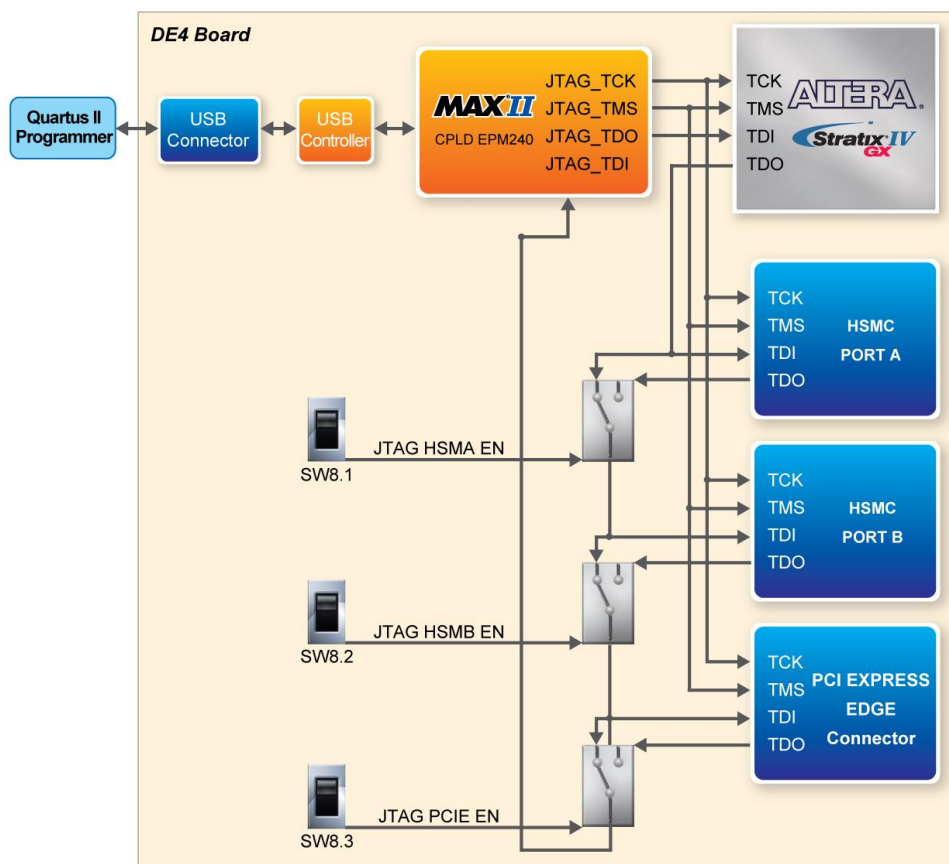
DE4 Board

Quartus II Programmer

USB Connector

USB Controller

MAX II
CPLD EPM240

JTAG_TCK
JTAG_TMS
JTAG_TDO
JTAG_TDI

TCK
TMS
TDI
TDO

ALTERA
Stratix IV GX

TCK
TMS
TDI
TDO
HSMC PORT A

JTAG HSMA EN
SW8.1

TCK
TMS
TDI
TDO
HSMC PORT B

JTAG HSMB EN
SW8.2

TCK
TMS
TDI
TDO
PCI EXPRESS EDGE Connector

JTAG PCIE EN
SW8.3